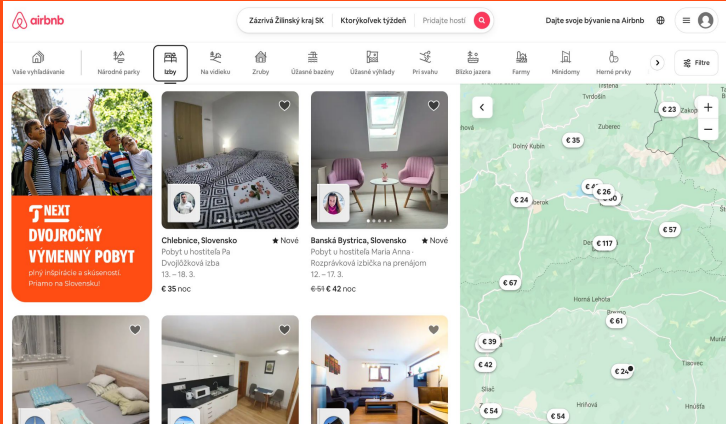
airbnb

Zázrivá Žilinský kraj SK | Ktorýkoľvek týždeň | Pridajte hostí

Dajte svoje bývanie na Airbnb

Vaše vyhľadávanie | Národné parky | Izby | Na vidieku | Zruby | Úžasné bazény | Úžasné výhľady | Pri svahu | Blízko jazera | Farmy | Minidomy | Herné prvky

Filtre

NEXT
DVOJROČNÝ VÝMENNÝ POBYT
plný inšpirácie a skúseností. Priamo na Slovensku!

Chlebnice, Slovensko ★ Nové
Pobyt u hostiteľa Pa
Dvojlôžková izba
13. – 18. 3.
€ 35 noc

Banská Bystrica, Slovensko ★ Nové
Pobyt u hostiteľa Maria Anna
Rozprávková izbička na prenájom
12. – 17. 3.
€ 51 € 42 noc

Trstená
Tvrdošín
Zuberec
Dolný Kubín
Liptovská Mara
Demänovská Dolina
Horná Lehota
Brezno
Slač
Tisovec
Hriňová
Hnúšťa

€ 23
€ 35
€ 26
€ 24
€ 57
€ 117
€ 67
€ 61
€ 39
€ 42
€ 24
€ 54
€ 54